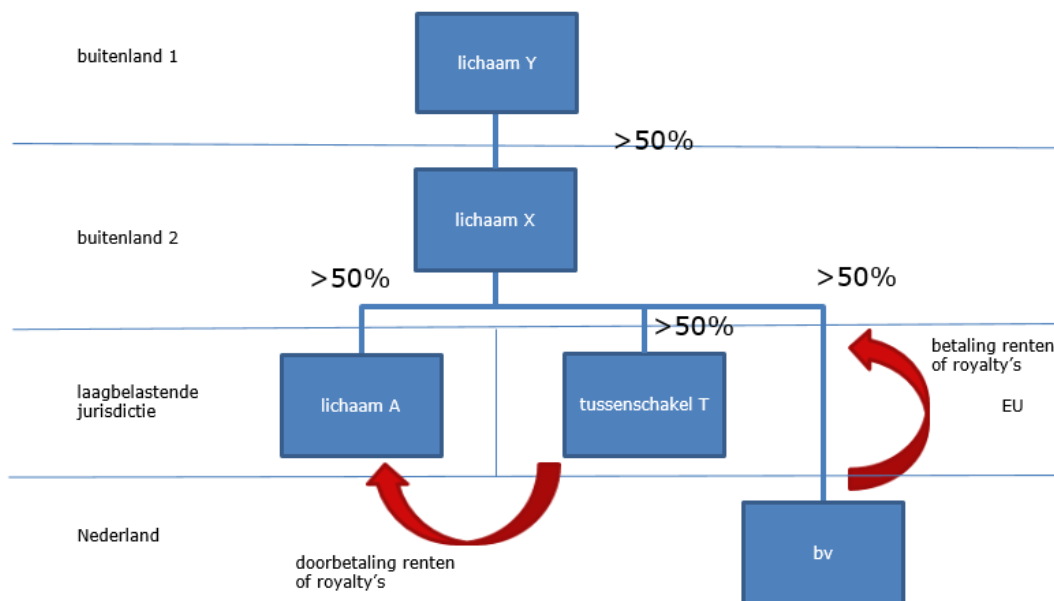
buitenland 1

lichaam Y

>50%

buitenland 2

lichaam X

>50%

>50%

>50%

laagbelastende jurisdictie

lichaam A

tussenschakel T

betaling renten of royalty's

EU

Nederland

doorbetaling renten of royalty's

bv